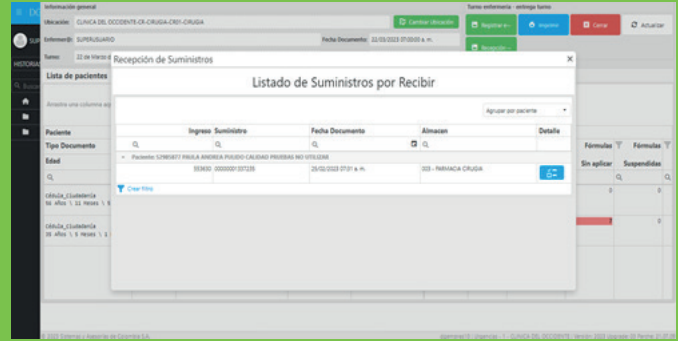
DC

Información general

Ubicación: CLINICA DEL OCCIDENTE-CX-CIRUGIA-CR01-CIRUGIA

Cambiar ubicación

Turno enfermería - entrega turno

Registrar e...

Imprimir

Cerrar

Actualizar

Enfermer@: SUPERUSUARIO

Fecha Documento: 22/03/2023 07:00:00 a. m.

Recepción ...

Turno: 22 de Marzo d

SUP

HISTORIA

Lista de pacientes

Arrastre una columna aq

Paciente

Tipo Documento

Edad

Cédula_Ciudadanía
56 Años \ 11 Meses \ 8

Cédula_Ciudadanía
39 Años \ 5 Meses \ 1

Fórmulas

Fórmulas

Sin aplicar

Suspendidas

0

0

0

Recepción de Suministros

Listado de Suministros por Recibir

Agrupar por paciente

| Ingreso | Suministro | Fecha Documento | Almacen | Detalle |
|---|---|---|---|---|
| Paciente: 52985877 PAULA ANDREA PULIDO CALIDAD PRUEBAS NO UTILIZAR | | | | |
| 553630 | 0000000137235 | 26/02/2023 07:01 a. m. | 003 - FARMACIA CIRUGIA | |

Clear filtro

© 2023 Sistemas y Asesorías de Colombia S.A.

dgarnica10 | Ingeniería | CLINICA DEL OCCIDENTE - Versión 2023 Upgrade 26 Fecha 27.02.26